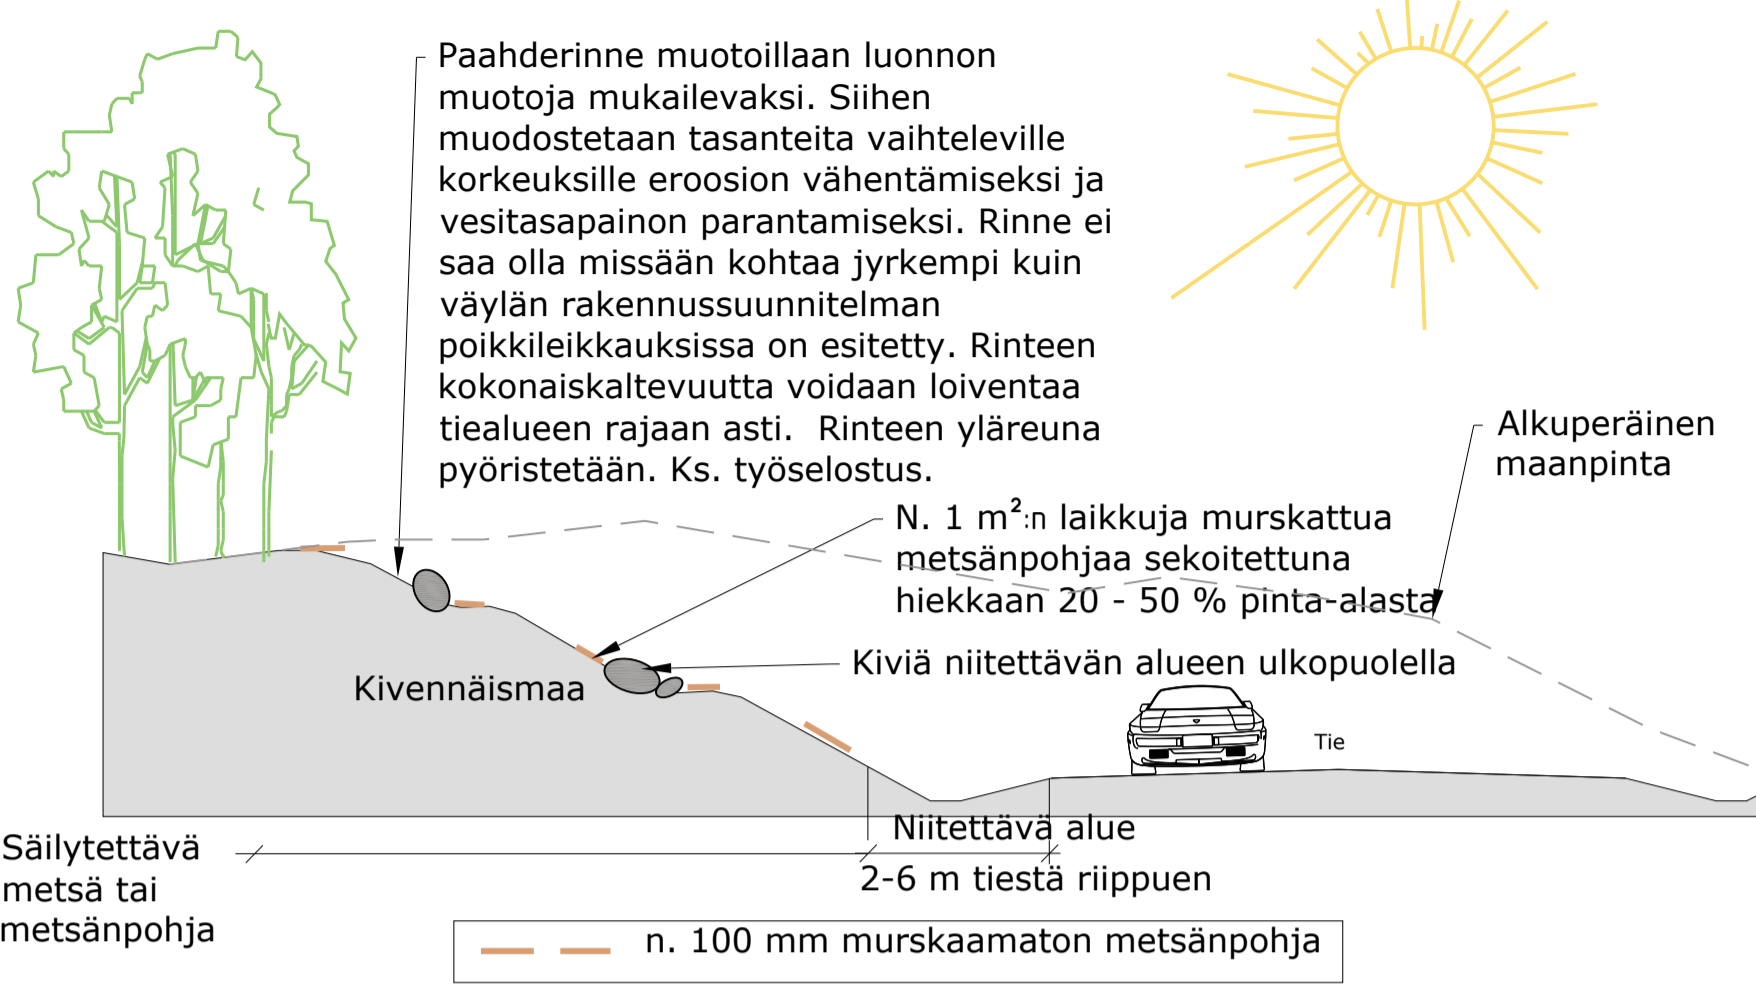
Paahderinne muotoillaan luonnon muotoja mukailevaksi. Siihen muodostetaan tasanteita vaihteleville korkeuksille eroosion vähentämiseksi ja vesitasapainon parantamiseksi. Rinne ei saa olla missään kohtaa jyrkempi kuin väylän rakennussuunnitelman poikkileikkauksissa on esitetty. Rinteen kokonaiskaltevuutta voidaan loiventaa tiealueen rajaan asti. Rinteen yläreuna pyöristetään. Ks. työselostus.

Alkuperäinen maanpinta

N. 1 $m^2$:n laikkuja murskattua metsänpohjaa sekoitettuna hiekkaan 20 - 50 % pinta-alasta

Kiviä niitettävän alueen ulkopuolella

Kivennäismaa

Tie

Säilytettävä metsä tai metsänpohja

Niitettävä alue

2-6 m tiestä riippuen

n. 100 mm murskaamaton metsänpohja